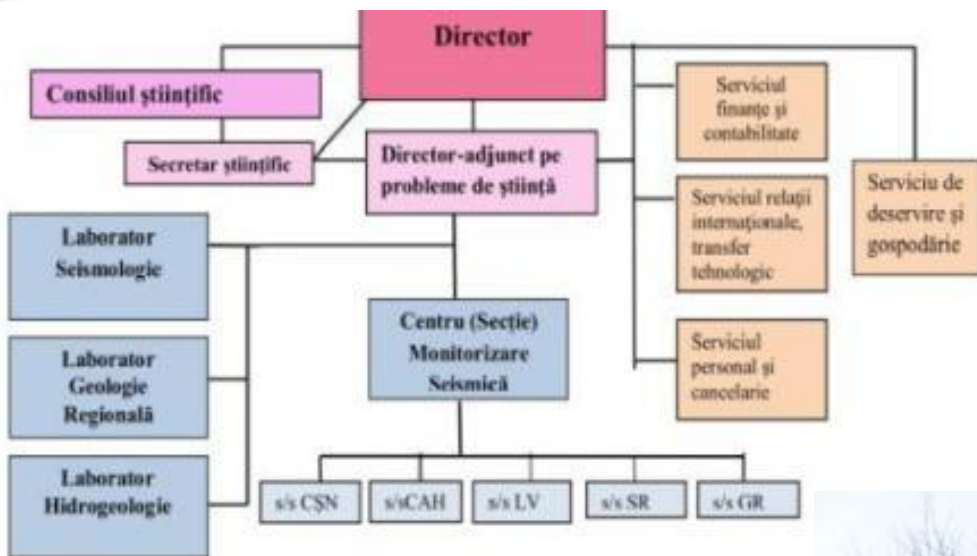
Director

Consiliul științific

Secretar științific

Director-adjunct pe probleme de știință

Serviciul finanțe și contabilitate

Serviciul relații internaționale, transfer tehnologic

Serviciul personal și cancelarie

Serviciu de deservire și gospodărie

Laborator Seismologie

Laborator Geologie Regională

Laborator Hidrogeologie

Centru (Secție) Monitorizare Seismică

s/s CȘN

s/sCAH

s/s LV

s/s SR

s/s GR